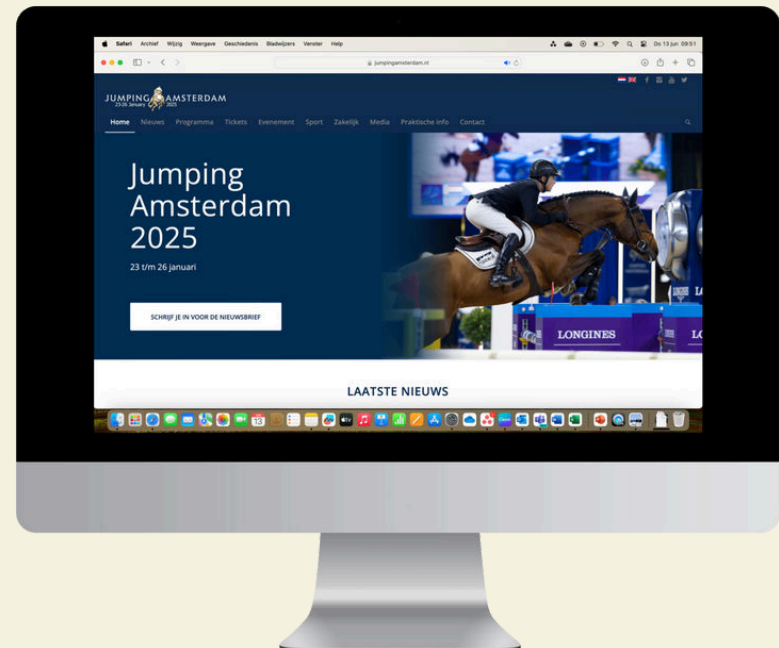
Safari Archief Wijzig Weergave Geschiedenis Bladwijzers Venster Help

Do 13 jun 09:51

jumpingamsterdam.nl

JUMPING AMSTERDAM
23-26 January 2025

Home Nieuws Programma Tickets Evenement Sport Zakelijk Media Praktische info Contact

Jumping Amsterdam 2025

23 t/m 26 januari

SCHRIJF JE IN VOOR DE NIEUWSBRIEF

LONGINES

LAATSTE NIEUWS